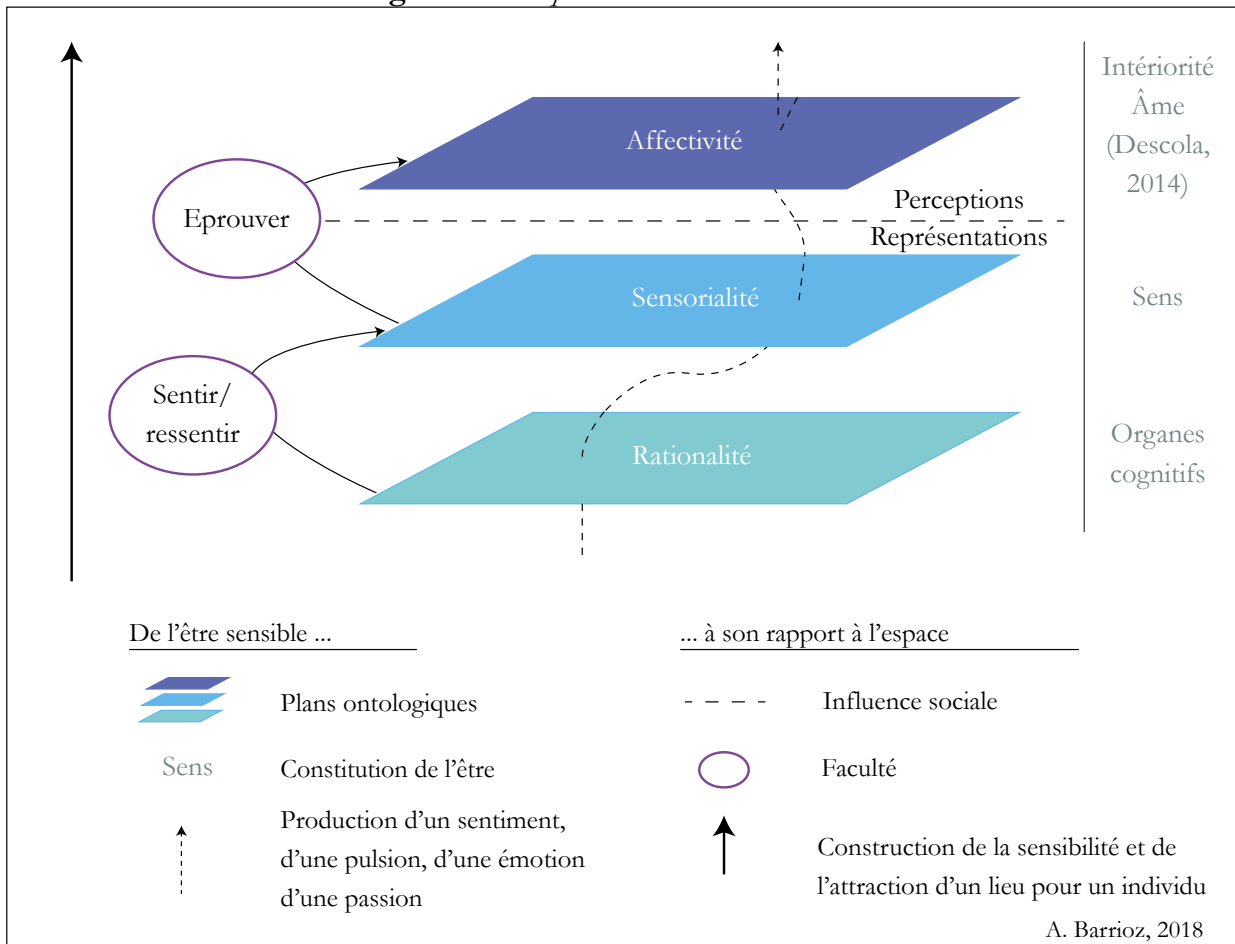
Affectivité

Eprouver

Perceptions

Représentations

Sensorialité

Sentir/ ressentir

Rationalité

Intériorité Âme (Descola, 2014)

Sens

Organes cognitifs

De l'être sensible ...

... à son rapport à l'espace

Plans ontologiques

Influence sociale

Sens

Constitution de l'être

Faculté

Production d'un sentiment, d'une pulsion, d'une émotion d'une passion

Construction de la sensibilité et de l'attraction d'un lieu pour un individu

A. Barrioz, 2018